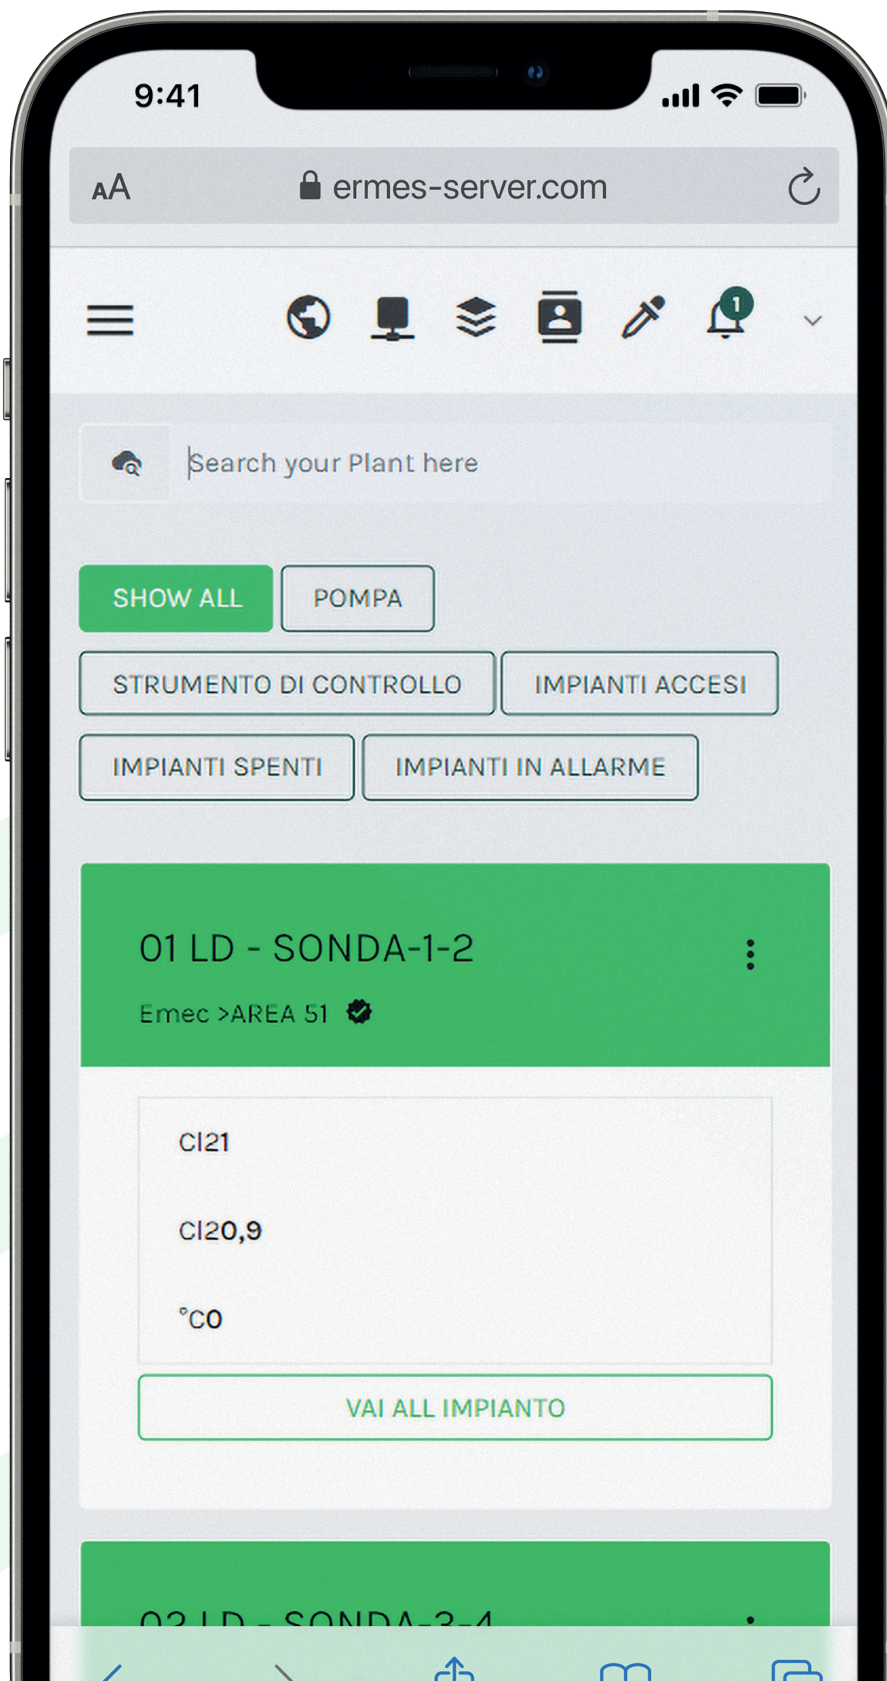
9:41

AA ermes-server.com

1

Search your Plant here

SHOW ALL
POMPA
STRUMENTO DI CONTROLLO
IMPIANTI ACCESI
IMPIANTI SPENTI
IMPIANTI IN ALLARME

01 LD - SONDA-1-2

Emec >AREA 51

Cl21

Cl20,9

°C0

VAI ALL IMPIANTO

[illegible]